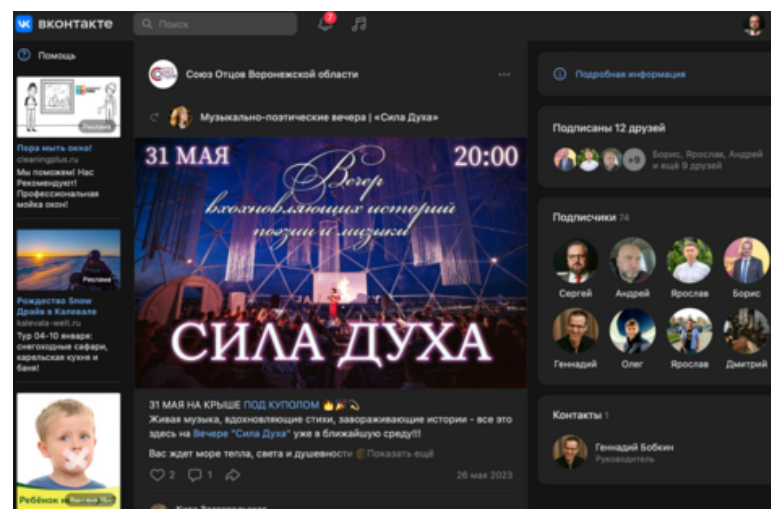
ВКОНТАКТЕ
Поиск
7

Помощь
Реклама
Пора мыть окна!
cleaningplus.ru
Мы поможем! Нас Рекомендуют! Профессиональная мойка окон!

Реклама
Рождество Snow Драйв в Калевале
kalevala-welt.ru
Тур 04-10 январе: снегоходные сафари, карельская кухня и баня!

Ребёнок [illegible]

Союз Отцов Воронежской области
Музыкально-поэтические вечера | «Сила Духа»

31 МАЯ
20:00
Вечер вдохновляющих историй поэзии и музыки
СИЛА ДУХА

31 МАЯ НА КРЫШЕ ПОД КУПОЛОМ
Живая музыка, вдохновляющие стихи, завораживающие истории - все это здесь на Вечере "Сила Духа" уже в ближайшую среду!!!
Вас ждет море тепла, света и душевности Показать ещё
2 1
26 мая 2023
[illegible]

Подробная информация

Подписаны 12 друзей
+9 Борис, Ярослав, Андрей и ещё 9 друзей

Подписчики 74
Сергей
Андрей
Ярослав
Борис
Геннадий
Олег
Ярослав
Дмитрий

Контакты 1
Геннадий Бобкин
Руководитель